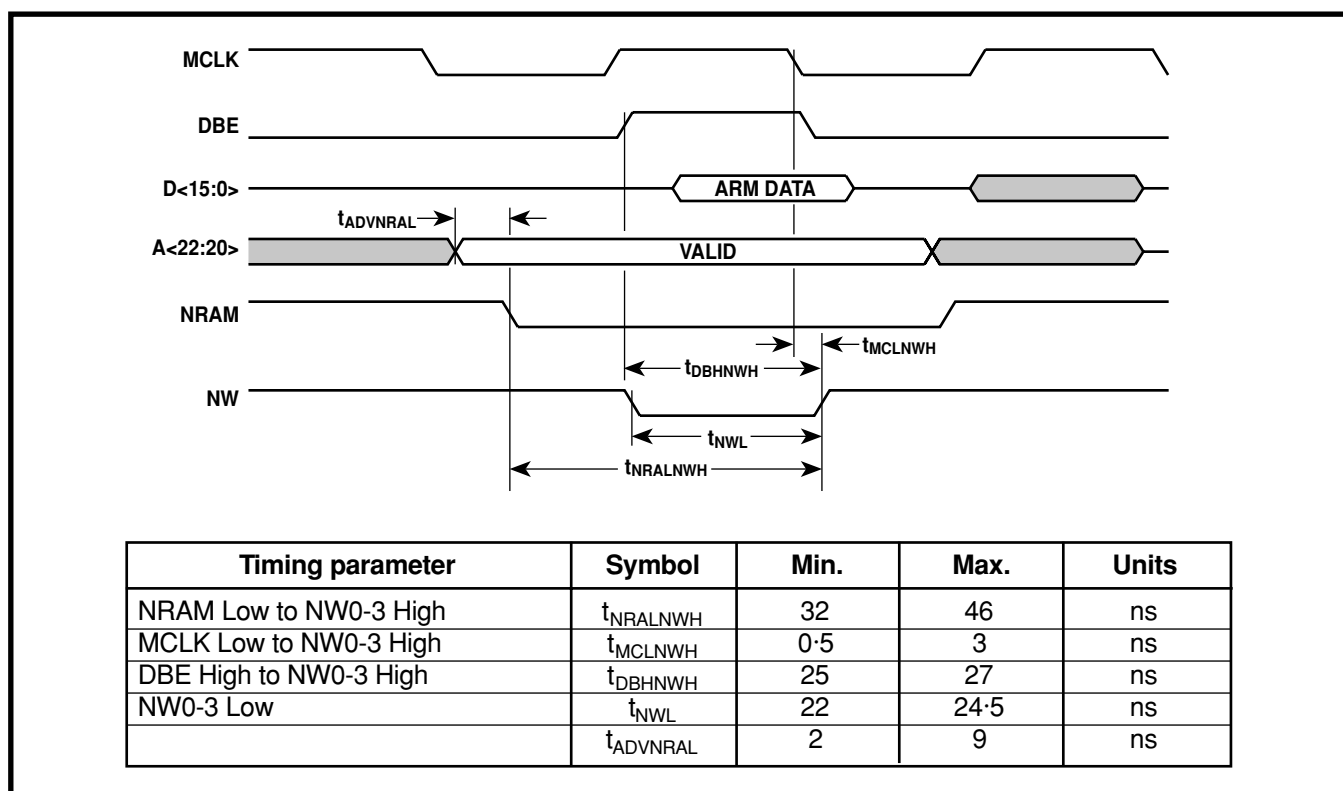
MCLK

DBE

D<15:0>

ARM DATA

$t_{ADVNRAL}$

A<22:20>

VALID

NRAM

$t_{MCLNWH}$

$t_{DBHNWH}$

NW

$t_{NWL}$

$t_{NRALNWH}$

| Timing parameter | Symbol | Min. | Max. | Units |
|---|---|---|---|---|
| NRAM Low to NW0-3 High | $t_{NRALNWH}$ | 32 | 46 | ns |
| MCLK Low to NW0-3 High | $t_{MCLNWH}$ | 0·5 | 3 | ns |
| DBE High to NW0-3 High | $t_{DBHNWH}$ | 25 | 27 | ns |
| NW0-3 Low | $t_{NWL}$ | 22 | 24·5 | ns |
| | $t_{ADVNRAL}$ | 2 | 9 | ns |